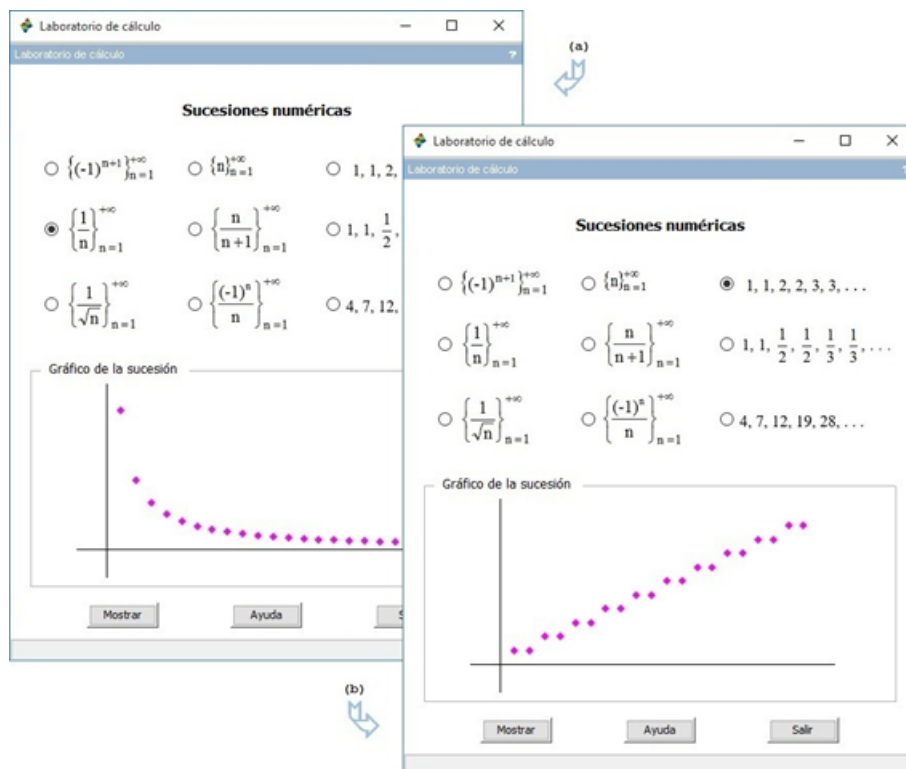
Laboratorio de cálculo

Laboratorio de cálculo

?

(a)

Sucesiones numéricas

$\{(-1)^{n+1}\}_{n=1}^{+\infty}$

$\{n\}_{n=1}^{+\infty}$

1, 1, 2,

$\left\{\frac{1}{n}\right\}_{n=1}^{+\infty}$

$\left\{\frac{n}{n+1}\right\}_{n=1}^{+\infty}$

1, 1, $\frac{1}{2}$,

$\left\{\frac{1}{\sqrt{n}}\right\}_{n=1}^{+\infty}$

$\left\{\frac{(-1)^n}{n}\right\}_{n=1}^{+\infty}$

4, 7, 12,

Gráfico de la sucesión

Mostrar

Ayuda

S

(b)

Laboratorio de cálculo

Laboratorio de cálculo

Sucesiones numéricas

$\{(-1)^{n+1}\}_{n=1}^{+\infty}$

$\{n\}_{n=1}^{+\infty}$

1, 1, 2, 2, 3, 3, . . .

$\left\{\frac{1}{n}\right\}_{n=1}^{+\infty}$

$\left\{\frac{n}{n+1}\right\}_{n=1}^{+\infty}$

1, 1, $\frac{1}{2}$, $\frac{1}{2}$, $\frac{1}{3}$, $\frac{1}{3}$, . . .

$\left\{\frac{1}{\sqrt{n}}\right\}_{n=1}^{+\infty}$

$\left\{\frac{(-1)^n}{n}\right\}_{n=1}^{+\infty}$

4, 7, 12, 19, 28, . . .

Gráfico de la sucesión

Mostrar

Ayuda

Salir